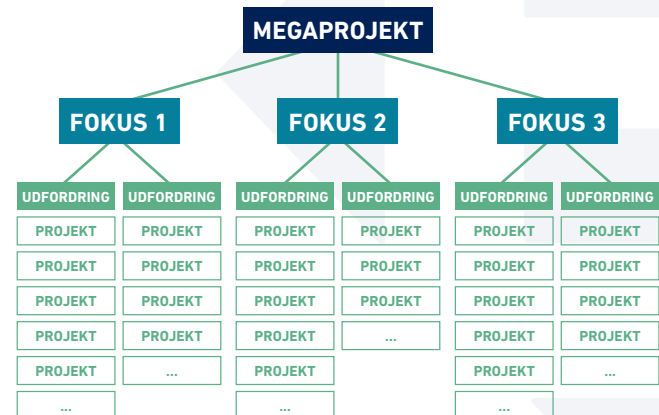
MEGAPROJEKT

FOKUS 1

UDFORDRING
PROJEKT
PROJEKT
PROJEKT
PROJEKT
PROJEKT
...

UDFORDRING
PROJEKT
PROJEKT
PROJEKT
PROJEKT
...

FOKUS 2

UDFORDRING
PROJEKT
PROJEKT
PROJEKT
PROJEKT
PROJEKT
...

UDFORDRING
PROJEKT
PROJEKT
PROJEKT
...

FOKUS 3

UDFORDRING
PROJEKT
PROJEKT
PROJEKT
PROJEKT
PROJEKT
...

UDFORDRING
PROJEKT
PROJEKT
PROJEKT
PROJEKT
...